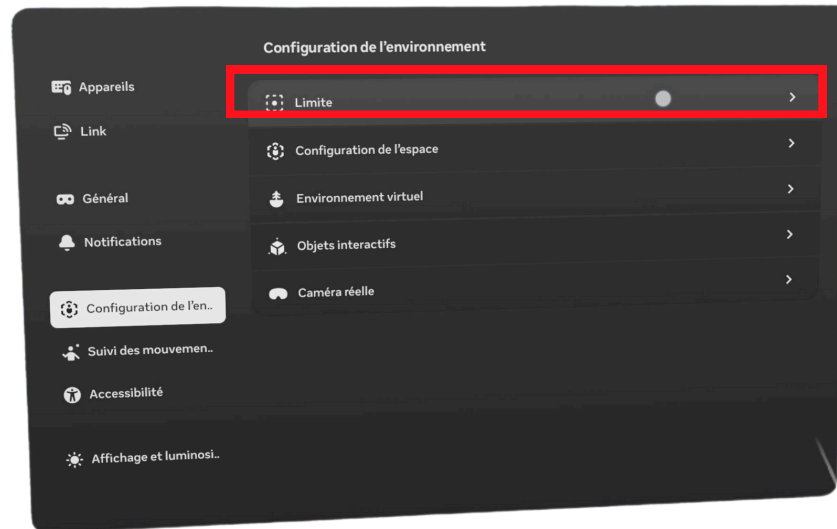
Configuration de l'environnement

Appareils

Link

Général

Notifications

Configuration de l'en..

Suivi des mouvemen..

Accessibilité

Affichage et luminosi..

Limite

Configuration de l'espace

Environnement virtuel

Objets interactifs

Caméra réelle